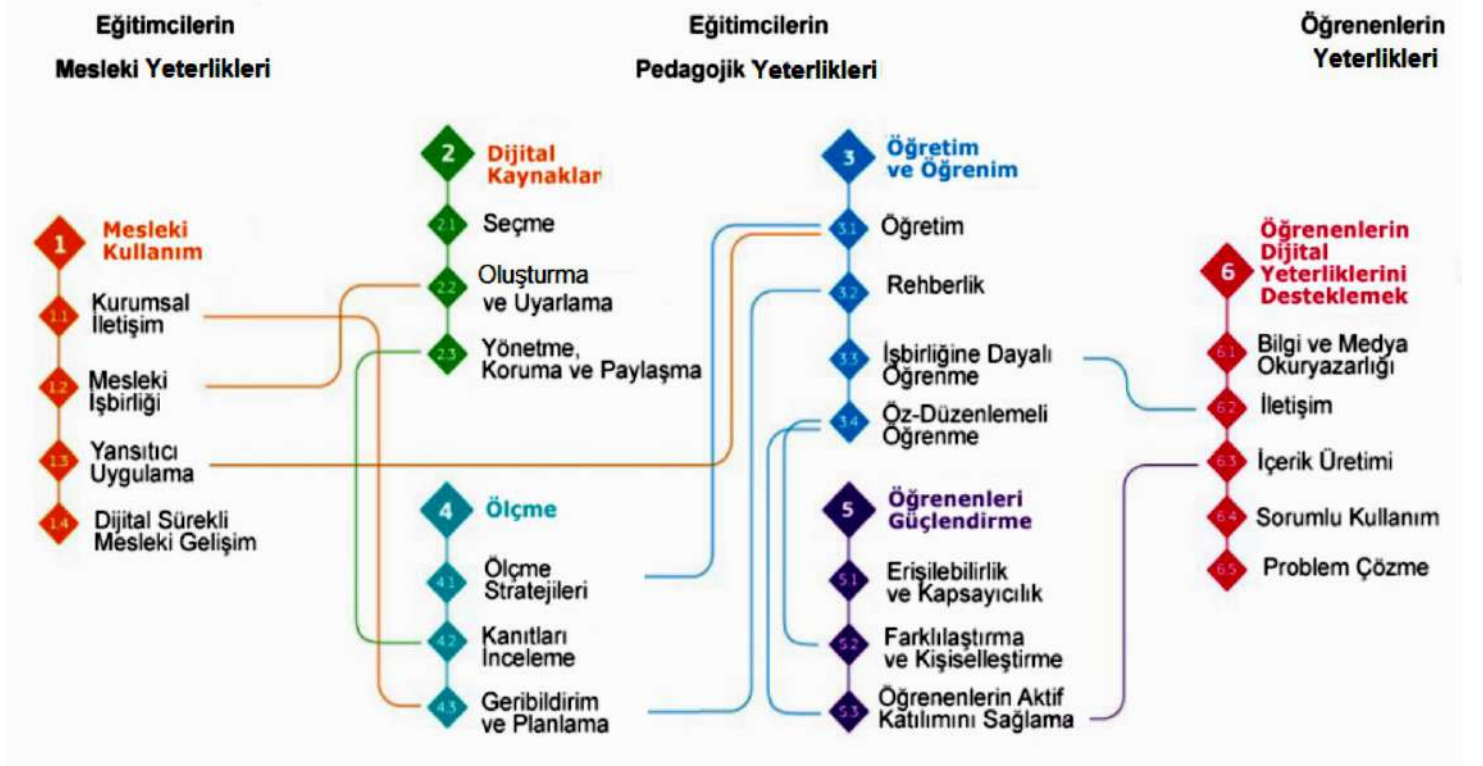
Eğitimcilerin Mesleki Yeterlikleri

Eğitimcilerin Pedagojik Yeterlikleri

Öğrenenlerin Yeterlikleri

1 Mesleki Kullanım
1.1 Kurumsal İletişim
1.2 Mesleki İşbirliği
1.3 Yansıtıcı Uygulama
1.4 Dijital Sürekli Mesleki Gelişim

2 Dijital Kaynaklar
2.1 Seçme
2.2 Oluşturma ve Uyarlama
2.3 Yönetme, Koruma ve Paylaşma

4 Ölçme
4.1 Ölçme Stratejileri
4.2 Kanıtları İnceleme
4.3 Geribildirim ve Planlama

3 Öğretim ve Öğrenim
3.1 Öğretim
3.2 Rehberlik
3.3 İşbirliğine Dayalı Öğrenme
3.4 Öz-Düzenlemeli Öğrenme

5 Öğrenenleri Güçlendirme
5.1 Erişilebilirlik ve Kapsayıcılık
5.2 Farklılaştırma ve Kişiselleştirme
5.3 Öğrenenlerin Aktif Katılımını Sağlama

6 Öğrenenlerin Dijital Yeterliklerini Desteklemek
6.1 Bilgi ve Medya Okuryazarlığı
6.2 İletişim
6.3 İçerik Üretimi
6.4 Sorumlu Kullanım
6.5 Problem Çözme